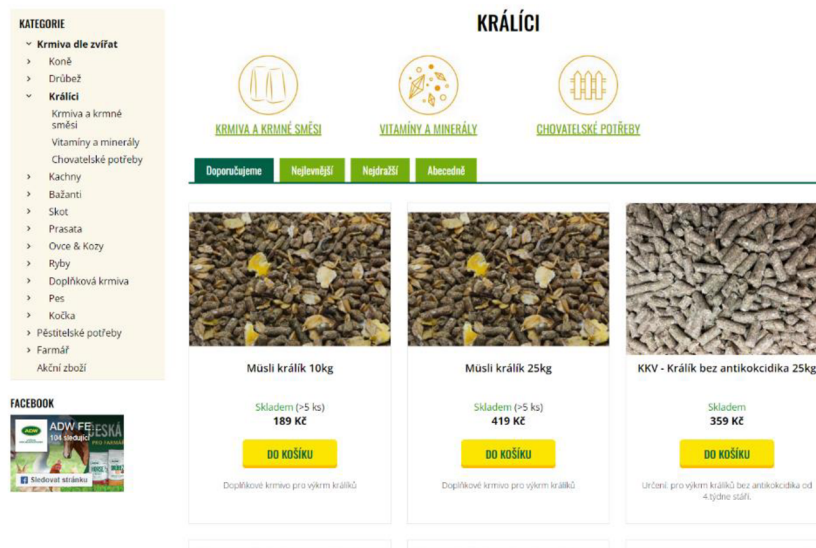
KATEGORIE
Krmiva dle zvířat
Koně
Drůbež
Králíci
Krmiva a krmné směsi
Vitamíny a minerály
Chovatelské potřeby
Kachny
Bažanti
Skot
Prasata
Ovce & Kozy
Ryby
Doplňková krmiva
Pes
Kočka
Pěstitelské potřeby
Farmář
Akční zboží

FACEBOOK
ADW FE
104 sledující
Sledovat stránku

KRÁLÍCI

KRMIVA A KRMNÉ SMĚSI
VITAMÍNY A MINERÁLY
CHOVATELSKÉ POTŘEBY

Doporučujeme
Nejlevnější
Nejdražší
Abecedně

Müsli králík 10kg
Skladem (>5 ks)
189 Kč
DO KOŠÍKU
Doplňkové krmivo pro výkrm králíků

Müsli králík 25kg
Skladem (>5 ks)
419 Kč
DO KOŠÍKU
Doplňkové krmivo pro výkrm králíků

KKV - Králík bez antikokcidika 25kg
Skladem
359 Kč
DO KOŠÍKU
Určeno pro výkrm králíků bez antikokcidika od 4.týdne stáří.